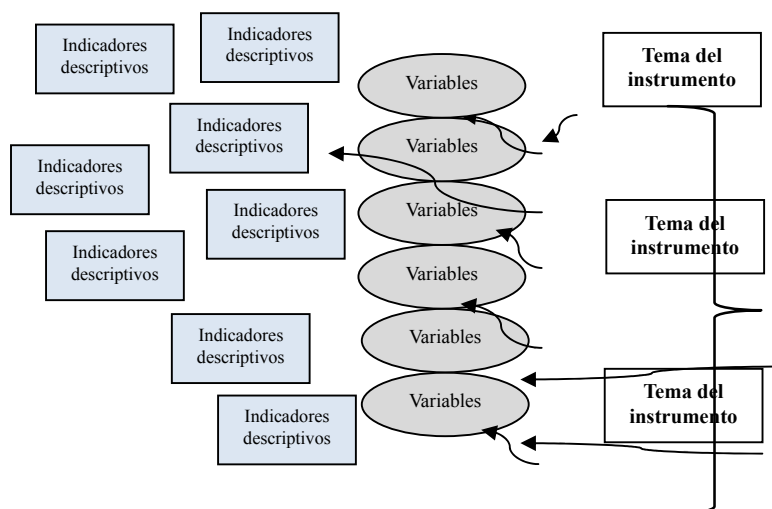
Indicadores descriptivos

Indicadores descriptivos

Variables

Tema del instrumento

Indicadores descriptivos

Variables

Indicadores descriptivos

Indicadores descriptivos

Variables

Tema del instrumento

Indicadores descriptivos

Variables

Indicadores descriptivos

Variables

Tema del instrumento

Indicadores descriptivos

Variables